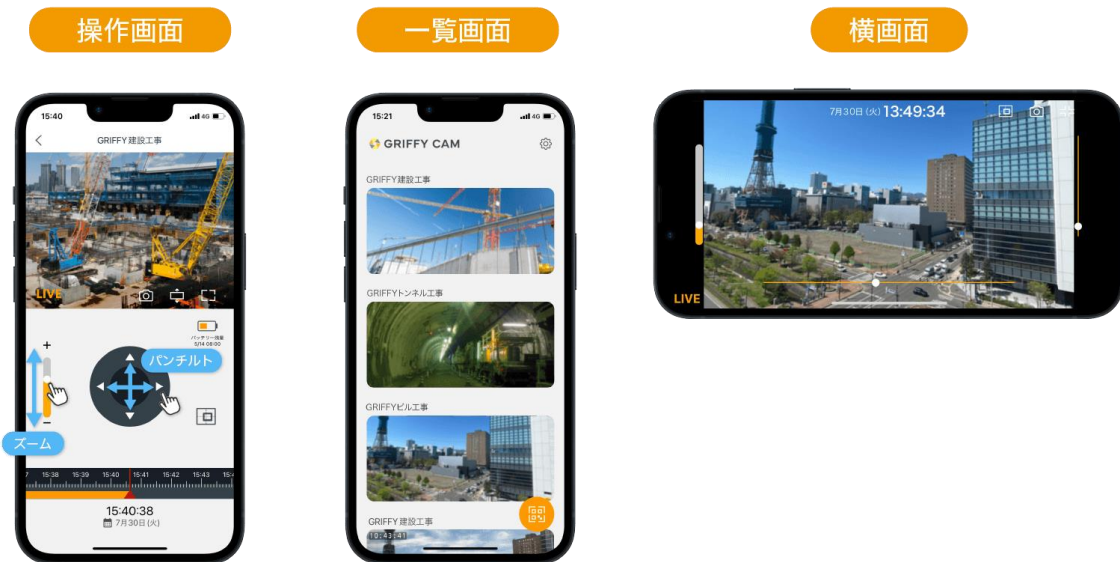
操作画面

15:40 4G

GRIFFY 建設工事

LIVE

バッテリー残量
5/14 08:00

+

パンチルト

−

ズーム

15:38 15:39 15:40 15:41 15:42 15:43 15:4

15:40:38
7月30日 (火)

一覧画面

15:21 4G

GRIFFY CAM

GRIFFY建設工事

GRIFFYトンネル工事

GRIFFYビル工事

GRIFFY 建設工事

横画面

7月30日 (火) 13:49:34

LIVE